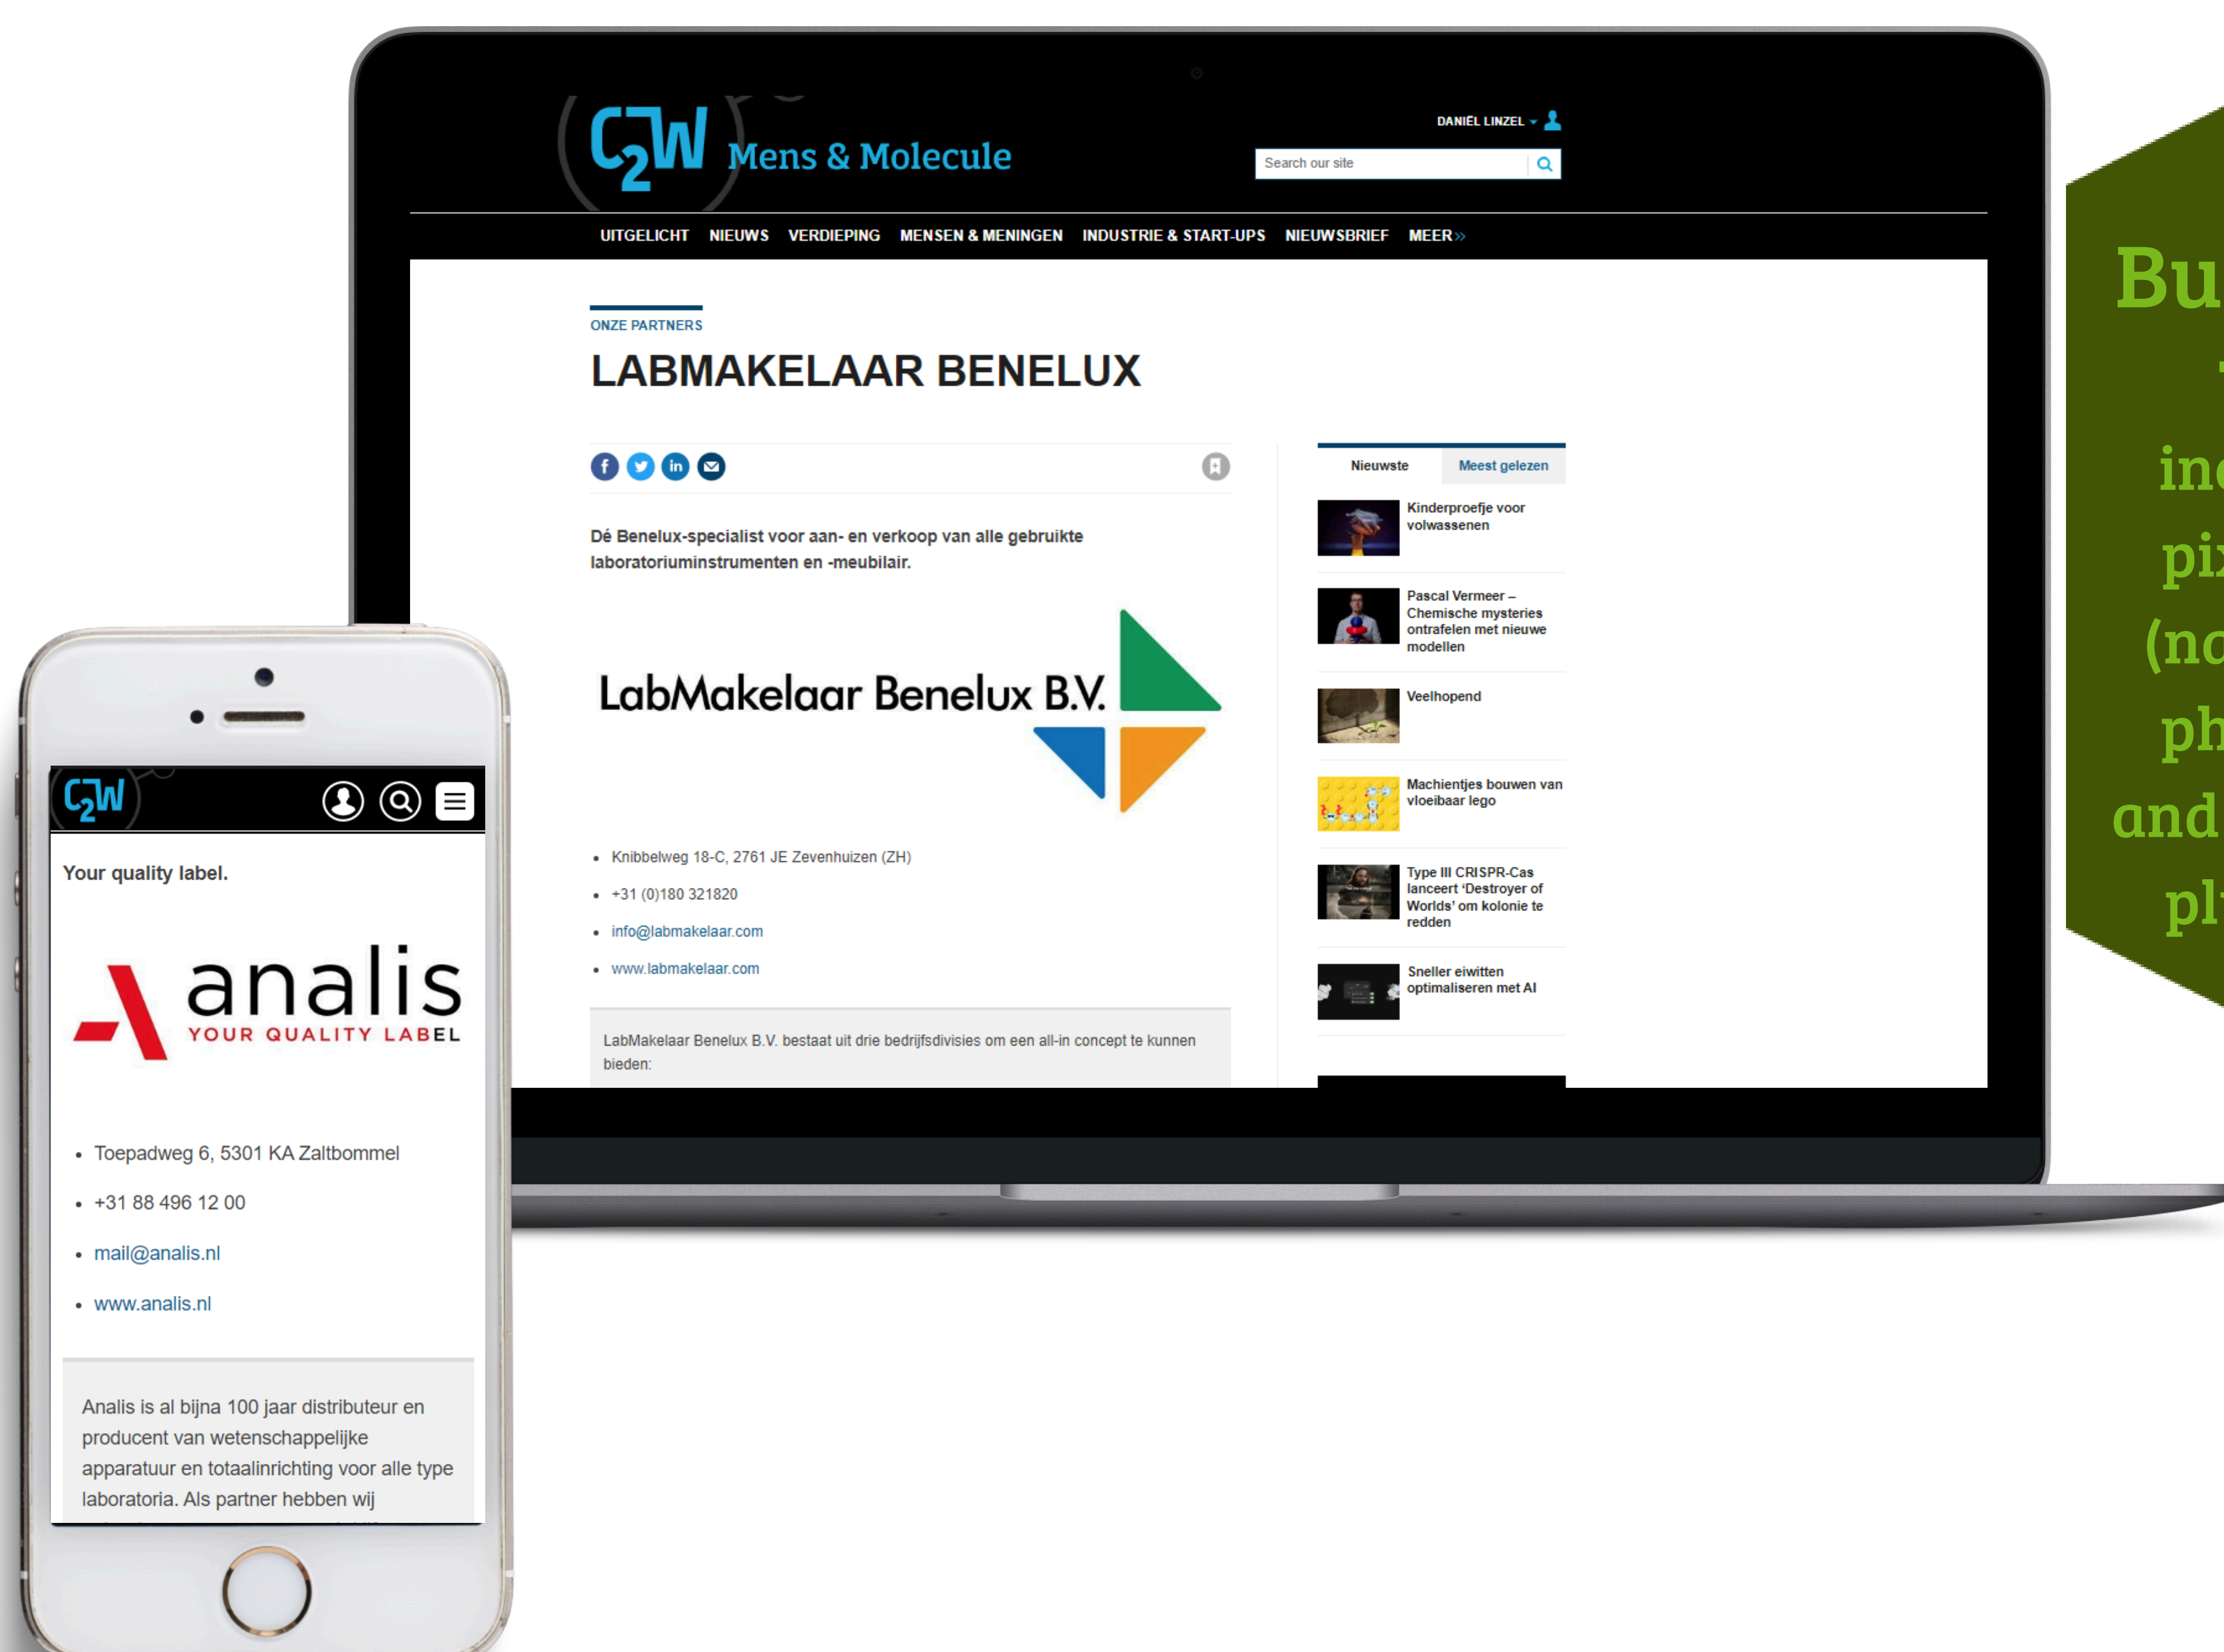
C2W Mens & Molecule

DANIËL LINZEL

Search our site

UITGELICHT NIEUWS VERDIEPING MENSEN & MENINGEN INDUSTRIE & START-UPS NIEUWSBRIEF MEER »

ONZE PARTNERS

LABMAKELAAR BENELUX

Dé Benelux-specialist voor aan- en verkoop van alle gebruikte laboratoriuminstrumenten en -meubilair.

LabMakelaar Benelux B.V.

- Knibbelweg 18-C, 2761 JE Zevenhuizen (ZH)
- +31 (0)180 321820
- info@labmakelaar.com
- www.labmakelaar.com

LabMakelaar Benelux B.V. bestaat uit drie bedrijfsdivisies om een all-in concept te kunnen bieden:

Nieuwste | Meest gelezen

Kinderproefje voor volwassenen

Pascal Vermeer – Chemische mysteries ontrafelen met nieuwe modellen

Veelhopend

Machientjes bouwen van vloeibaar lego

Type III CRISPR-Cas lanceert 'Destroyer of Worlds' om kolonie te redden

Sneller eiwitten optimaliseren met AI

Bu
in
pi
(n
ph
and
pl

C2W

Your quality label.

analis
YOUR QUALITY LABEL

- Toepadweg 6, 5301 KA Zaltbommel
- +31 88 496 12 00
- mail@analis.nl
- www.analis.nl

Analis is al bijna 100 jaar distributeur en producent van wetenschappelijke apparatuur en totaalinrichting voor alle type laboratoria. Als partner hebben wij